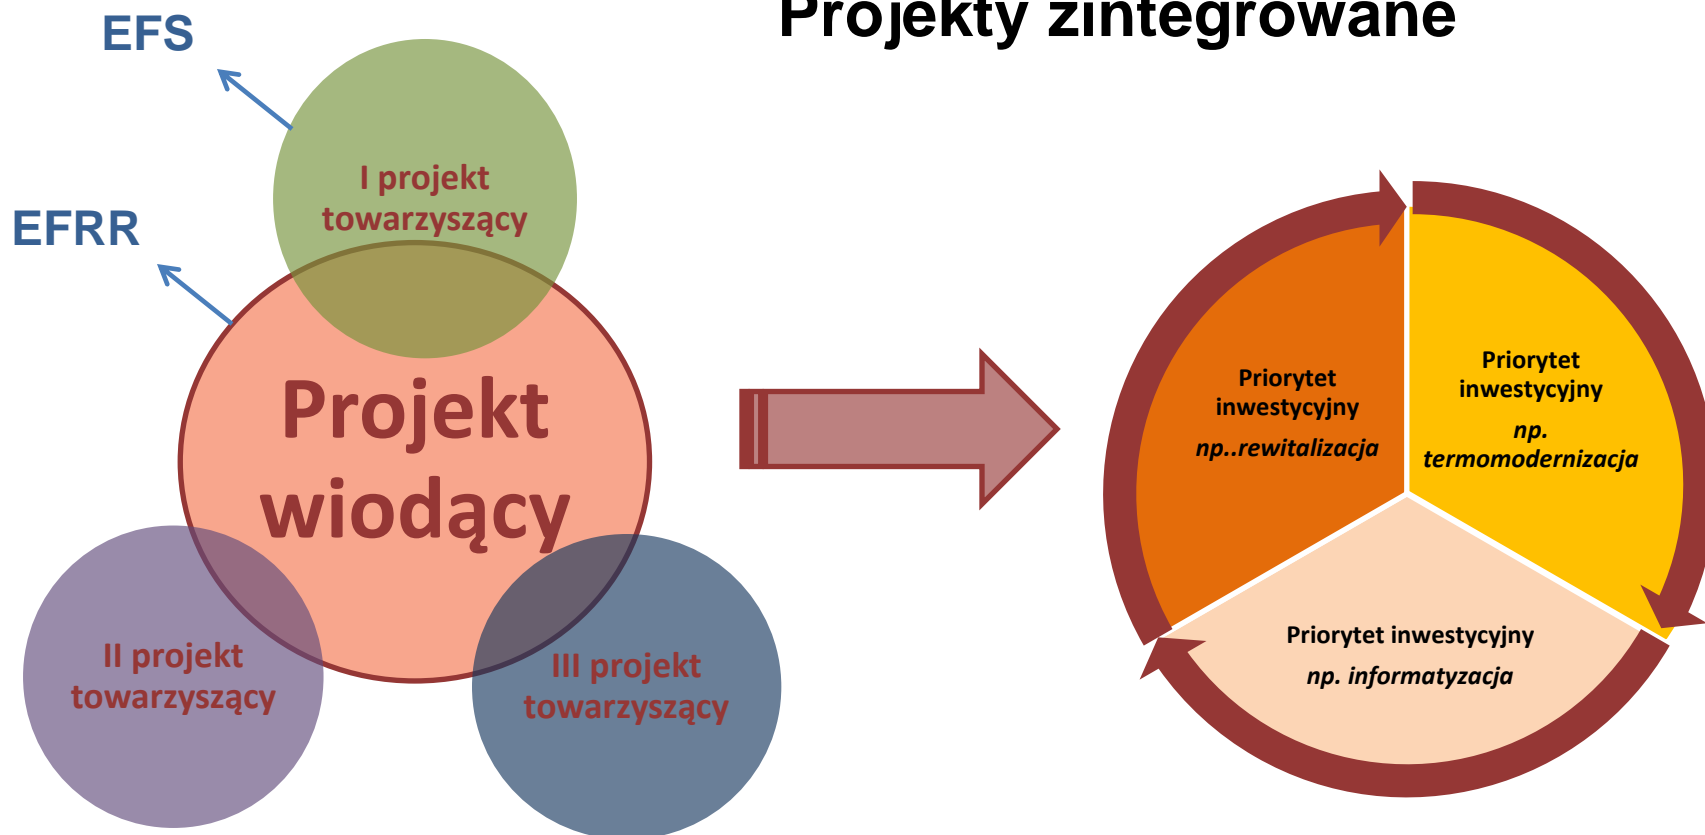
Projekty zintegrowane

EFS

EFRR

I projekt towarzyszący

Projekt wiodący

II projekt towarzyszący

III projekt towarzyszący

Priorytet inwestycyjny
np..rewitalizacja

Priorytet inwestycyjny
np. termomodernizacja

Priorytet inwestycyjny
np. informatyzacja